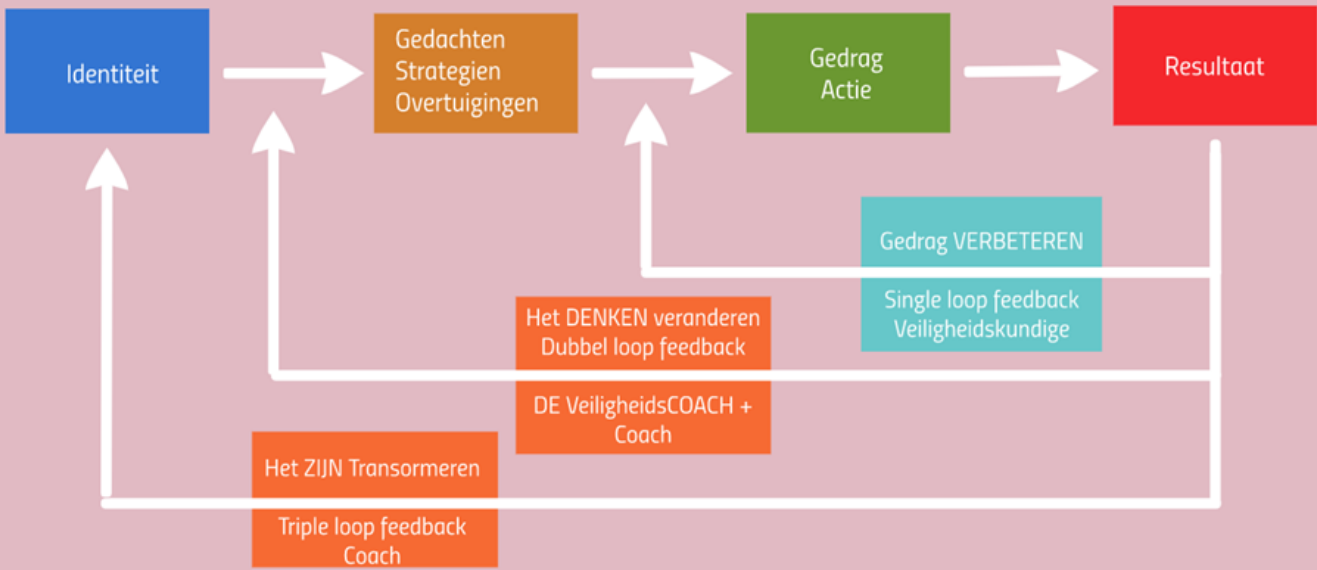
Identiteit

Gedachten
Strategien
Overtuigingen

Gedrag
Actie

Resultaat

Gedrag VERBETEREN

Single loop feedback
Veiligheidskundige

Het DENKEN veranderen
Dubbel loop feedback

DE VeiligheidsCOACH +
Coach

Het ZIJN Transormeren

Triple loop feedback
Coach